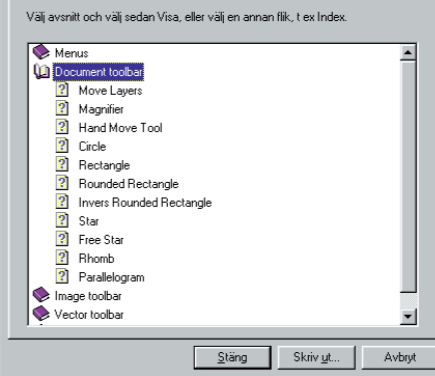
Välj avsnitt och välj sedan Visa, eller välj en annan flik, t ex Index.

Menus
Document toolbar
Move Layers
Magnifier
Hand Move Tool
Circle
Rectangle
Rounded Rectangle
Invers Rounded Rectangle
Star
Free Star
Rhomb
Parallelogram
Image toolbar
Vector toolbar

Stäng
Skriv ut...
Avbryt